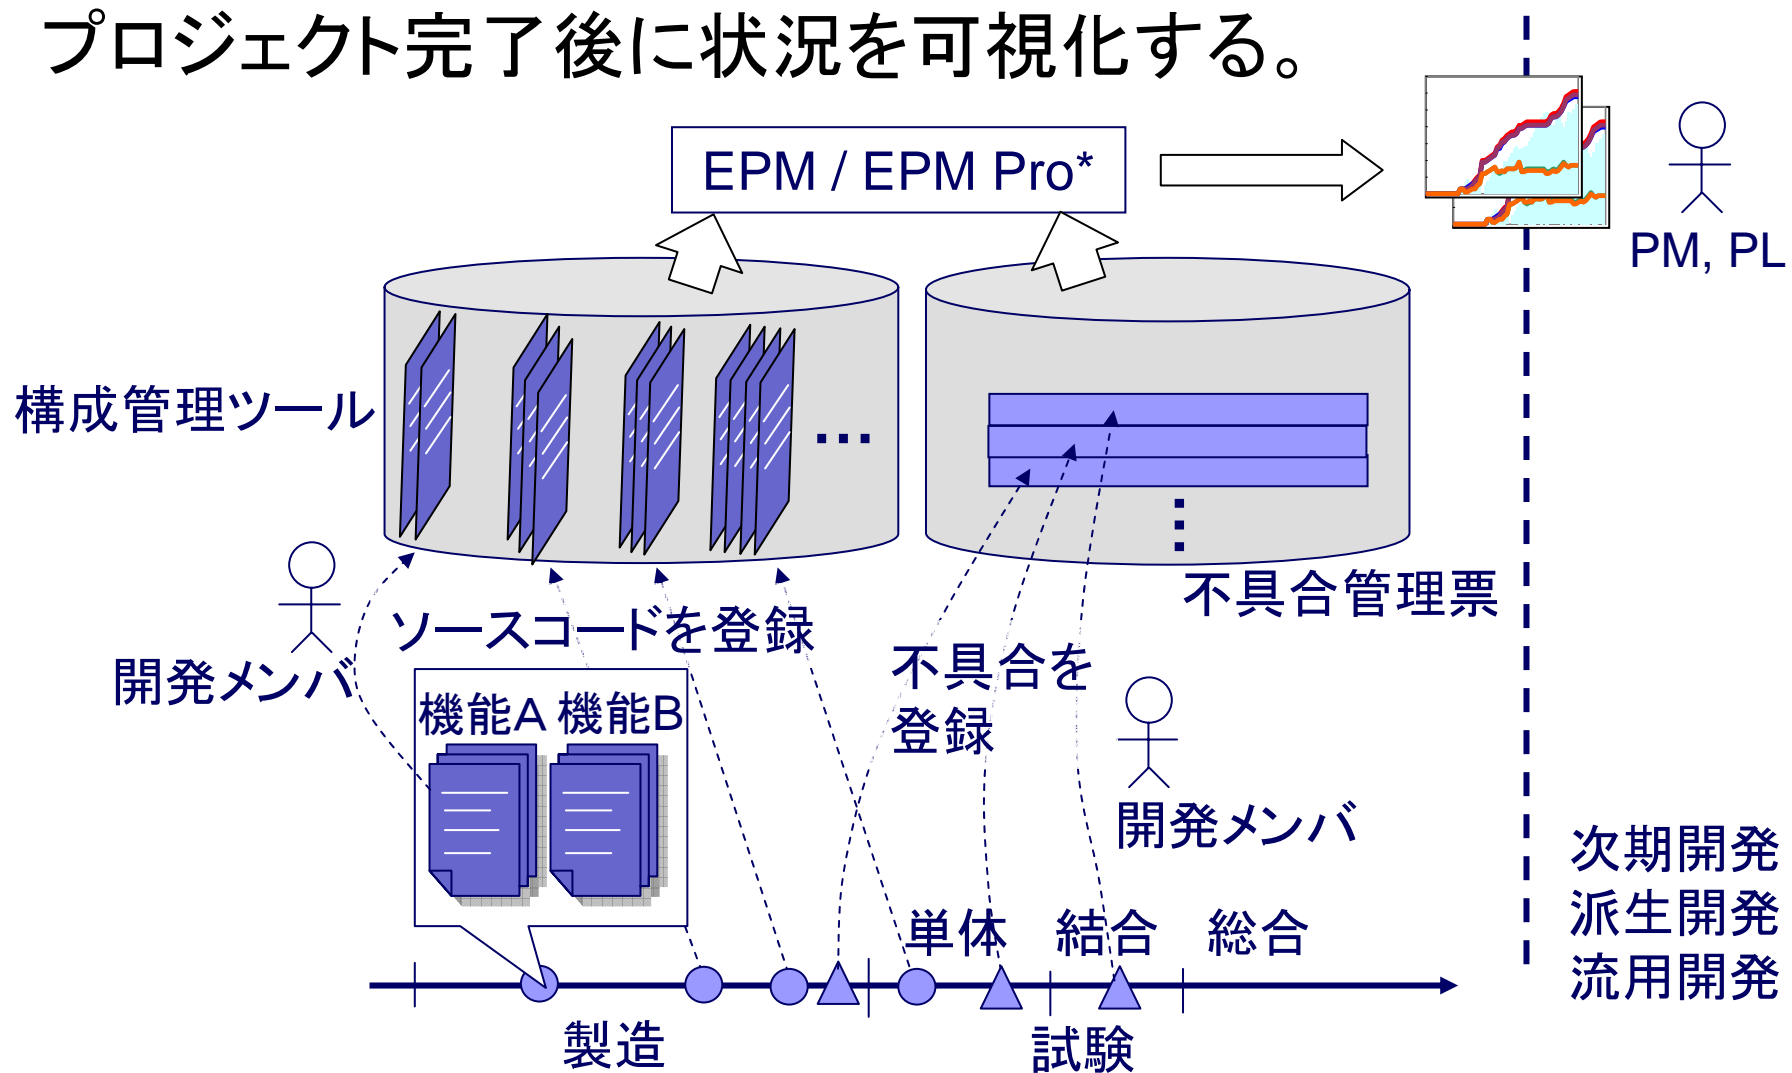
プロジェクト完了後に状況を可視化する。

EPM / EPM Pro*

PM, PL

構成管理ツール

・・・

⋮

不具合管理票

ソースコードを登録

開発メンバ

機能A 機能B

不具合を登録

開発メンバ

次期開発
派生開発
流用開発

単体 結合 総合

製造

試験